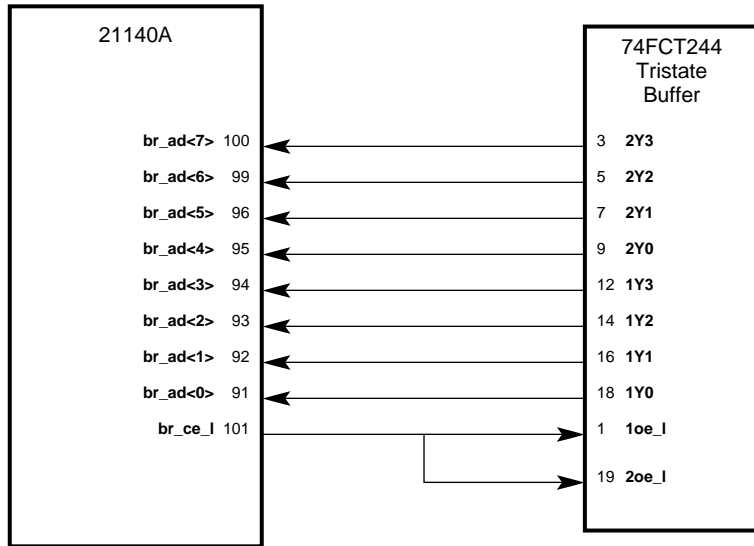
21140A

74FCT244
Tristate
Buffer

br_ad<7> 100
br_ad<6> 99
br_ad<5> 96
br_ad<4> 95
br_ad<3> 94
br_ad<2> 93
br_ad<1> 92
br_ad<0> 91
br_ce_l 101

3 2Y3
5 2Y2
7 2Y1
9 2Y0
12 1Y3
14 1Y2
16 1Y1
18 1Y0
1 1oe_l
19 2oe_l